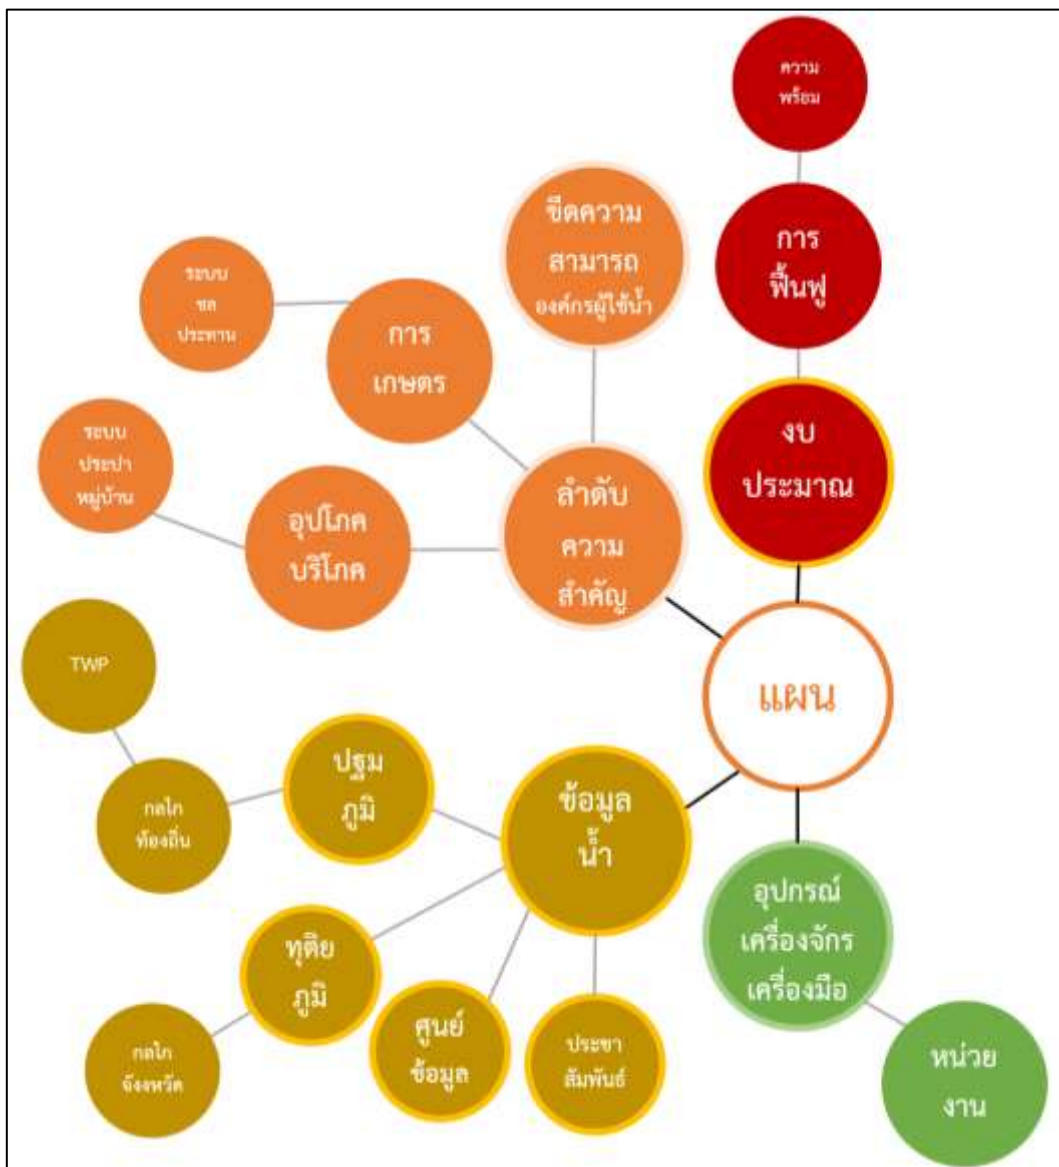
ความพร้อม

การฟื้นฟู

ขีดความสามารถองค์กรผู้ใช้น้ำ

ระบบชลประทาน

การเกษตร

ระบบประปาหมู่บ้าน

อุปโภคบริโภค

ลำดับความสำคัญ

งบประมาณ

แผน

TWP

กลไกท้องถิ่น

ปฐมภูมิ

ข้อมูลน้ำ

ทุติยภูมิ

กลไกจังหวัด

ศูนย์ข้อมูล

ประชาสัมพันธ์

อุปกรณ์เครื่องจักรเครื่องมือ

หน่วยงาน